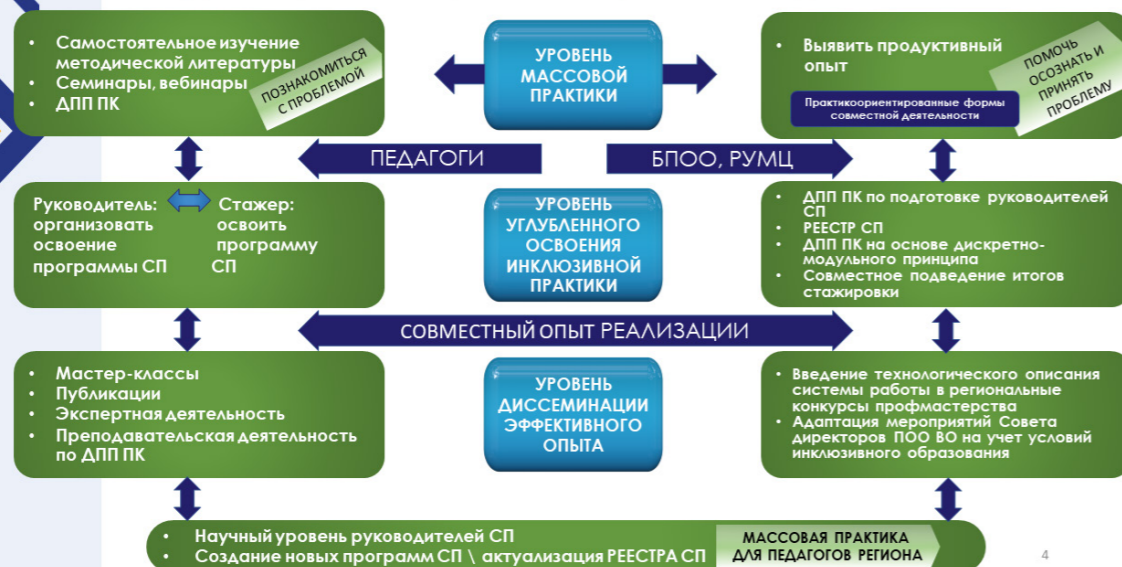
• Самостоятельное изучение методической литературы
• Семинары, вебинары
• ДПП ПК

ПОЗНАКОМИТЬСЯ С ПРОБЛЕМОЙ

УРОВЕНЬ МАССОВОЙ ПРАКТИКИ

• Выявить продуктивный опыт

ПОМОЧЬ ОСОЗНАТЬ И ПРИНЯТЬ ПРОБЛЕМУ

Практикоориентированные формы совместной деятельности

ПЕДАГОГИ

БПОО, РУМЦ

Руководитель: организовать освоение программы СП

Стажер: освоить программу СП

УРОВЕНЬ УГЛУБЛЕННОГО ОСВОЕНИЯ ИНКЛЮЗИВНОЙ ПРАКТИКИ

• ДПП ПК по подготовке руководителей СП
• РЕЕСТР СП
• ДПП ПК на основе дискретно-модульного принципа
• Совместное подведение итогов стажировки

СОВМЕСТНЫЙ ОПЫТ РЕАЛИЗАЦИИ

• Мастер-классы
• Публикации
• Экспертная деятельность
• Преподавательская деятельность по ДПП ПК

УРОВЕНЬ ДИССЕМИНАЦИИ ЭФФЕКТИВНОГО ОПЫТА

• Введение технологического описания системы работы в региональные конкурсы профмастерства
• Адаптация мероприятий Совета директоров ПОО ВО на учет условий инклюзивного образования

• Научный уровень руководителей СП
• Создание новых программ СП \ актуализация РЕЕСТРА СП

МАССОВАЯ ПРАКТИКА ДЛЯ ПЕДАГОГОВ РЕГИОНА

4